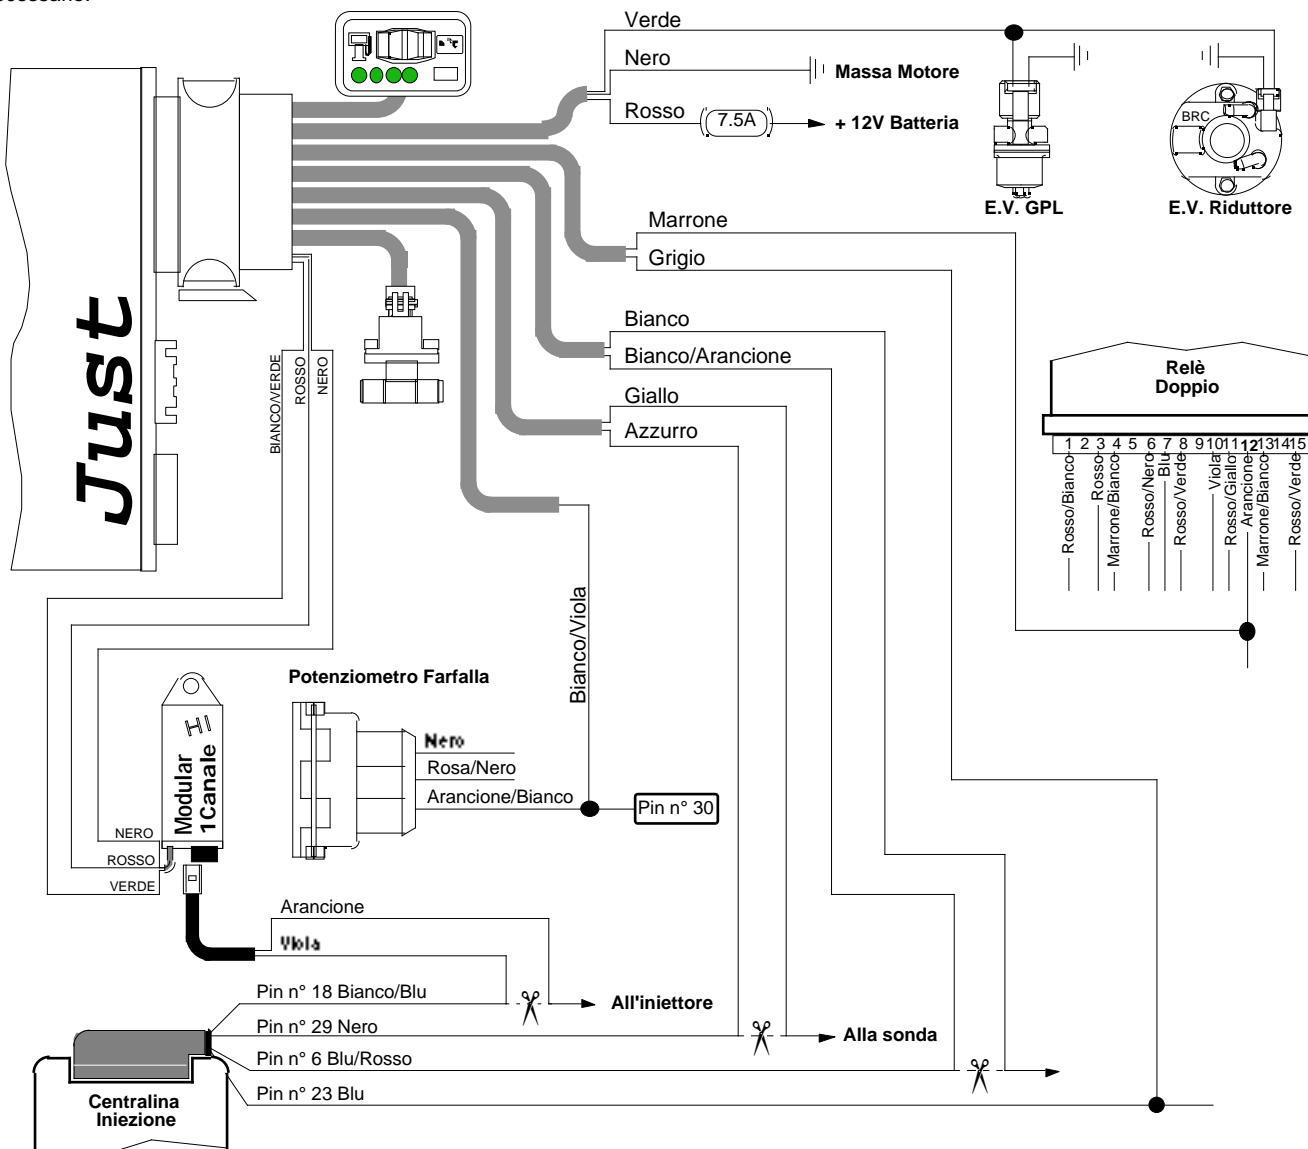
Verde
Nero
Massa Motore
Rosso
7.5A
+ 12V Batteria
BRC
E.V. GPL
E.V. Riduttore
Marrone
Grigio
Just
BIANCO/VERDE
ROSSO
NERO
Bianco
Bianco/Arancione
Relè Doppio
1 2 3 4 5 6 7 8 9 10 11 12 13 14 15
Rosso/Bianco
Rosso
Marrone/Bianco
Rosso/Nero
Blu
Rosso/Verde
Viola
Rosso/Giallo
Arancione
Marrone/Bianco
Rosso/Verde
Giallo
Azzurro
Bianco/Viola
Potenziometro Farfalla
HI
Modular 1Canale
Nero
Rosa/Nero
Arancione/Bianco
Pin n° 30
NERO
ROSSO
VERDE
Arancione
Viola
Pin n° 18 Bianco/Blu
All'iniettore
Pin n° 29 Nero
Alla sonda
Pin n° 6 Blu/Rosso
Pin n° 23 Blu
Centralina Iniezione